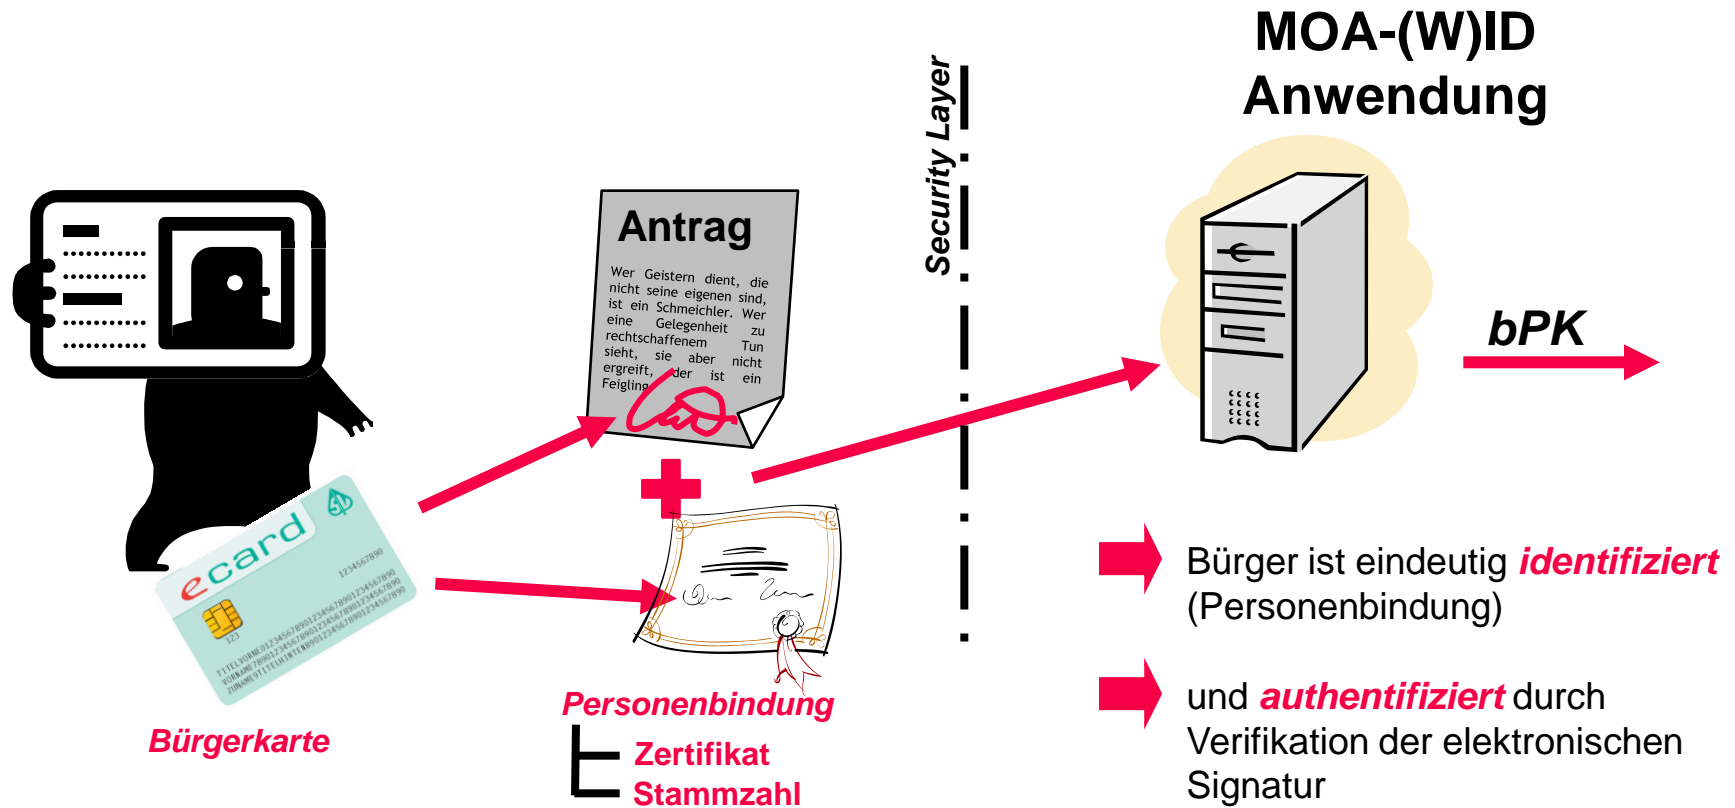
MOA-(W)ID Anwendung

Security Layer

Antrag

Wer Geistern dient, die nicht seine eigenen sind, ist ein Schmeichler. Wer eine Gelegenheit zu rechtschaffenem Tun sieht, sie aber nicht ergreift, der ist ein Feigling

ecard

1234567890

123

TITELVORNE01234567890123456789012345678901234567890
VORNAME78901234567890123456789012345678901234567890
ZUNAME9TITELHINTEN8901234567890123456789012345678901

bPK

Bürgerkarte

Personenbindung

Zertifikat

Stammzahl

Bürger ist eindeutig identifiziert (Personenbindung)

und authentifiziert durch Verifikation der elektronischen Signatur